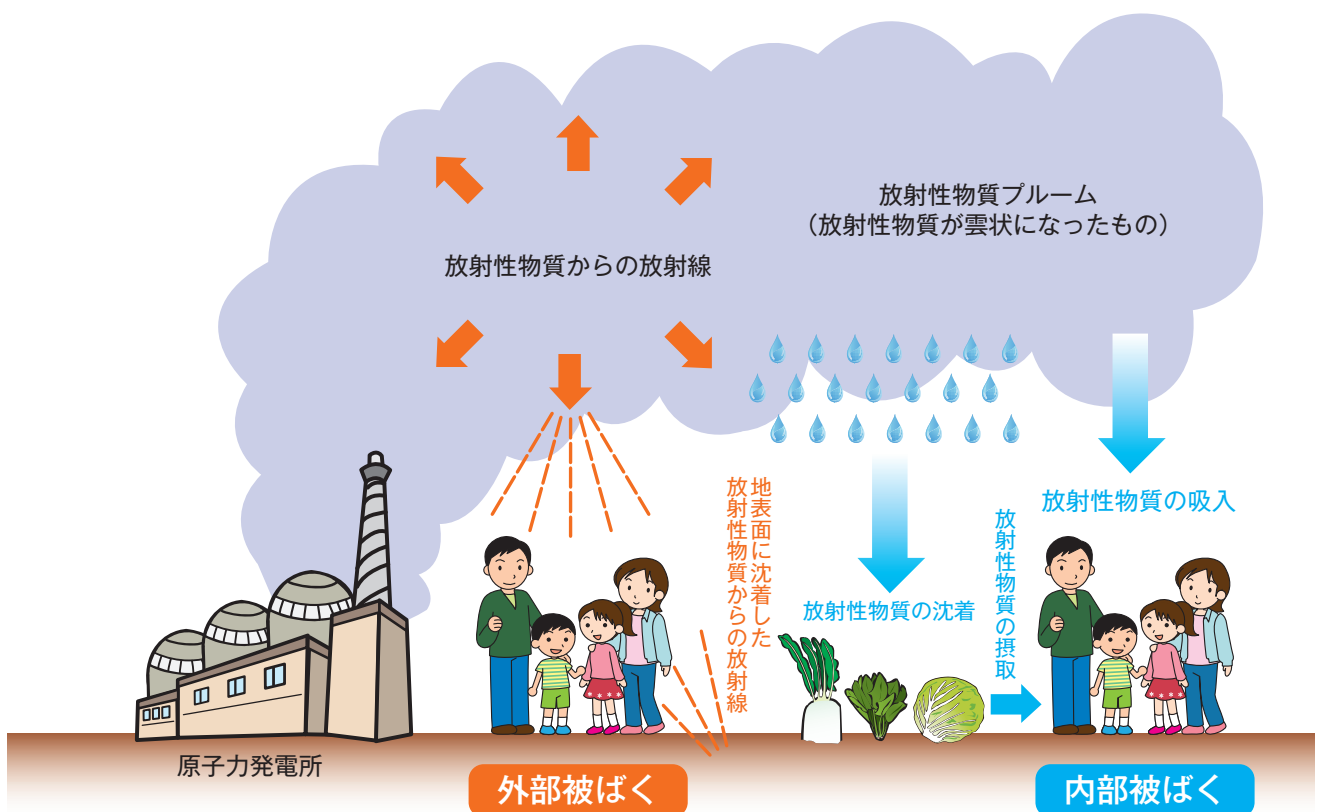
放射性物質プルーム
（放射性物質が雲状になったもの）

放射性物質からの放射線

放射性物質の吸入

地表面に沈着した放射性物質からの放射線

放射性物質の沈着

放射性物質の摂取

原子力発電所

外部被ばく

内部被ばく